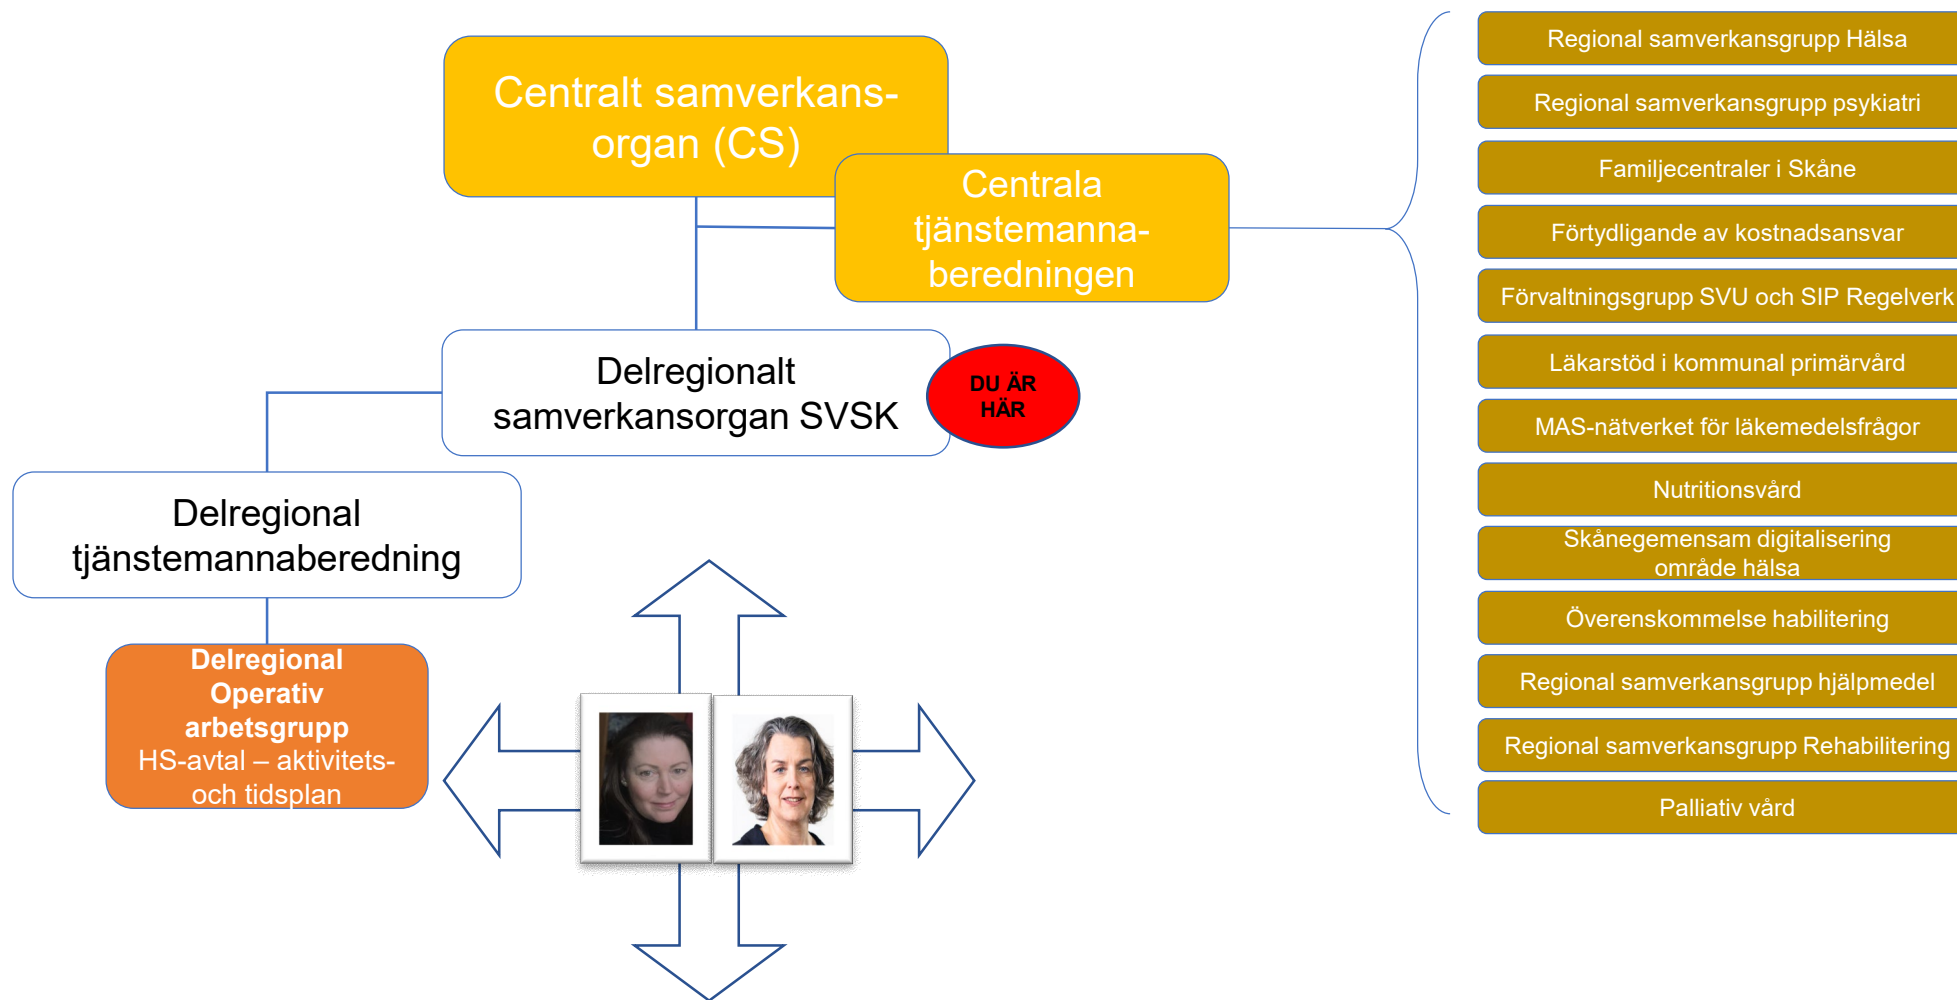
Centralt samverkans-organ (CS)

Centrala tjänstemanna-beredningen

Regional samverkansgrupp Hälsa

Regional samverkansgrupp psykiatri

Familjecentraler i Skåne

Förtydligande av kostnadsansvar

Förvaltningsgrupp SVU och SIP Regelverk

Läkarstöd i kommunal primärvård

MAS-nätverket för läkemedelsfrågor

Nutritionsvård

Skånegemensam digitalisering område hälsa

Överenskommelse habilitering

Regional samverkansgrupp hjälpmedel

Regional samverkansgrupp Rehabilitering

Palliativ vård

Delregionalt samverkansorgan SVSK

DU ÄR HÄR

Delregional tjänstemannaberedning

Delregional Operativ arbetsgrupp
HS-avtal – aktivitets- och tidsplan